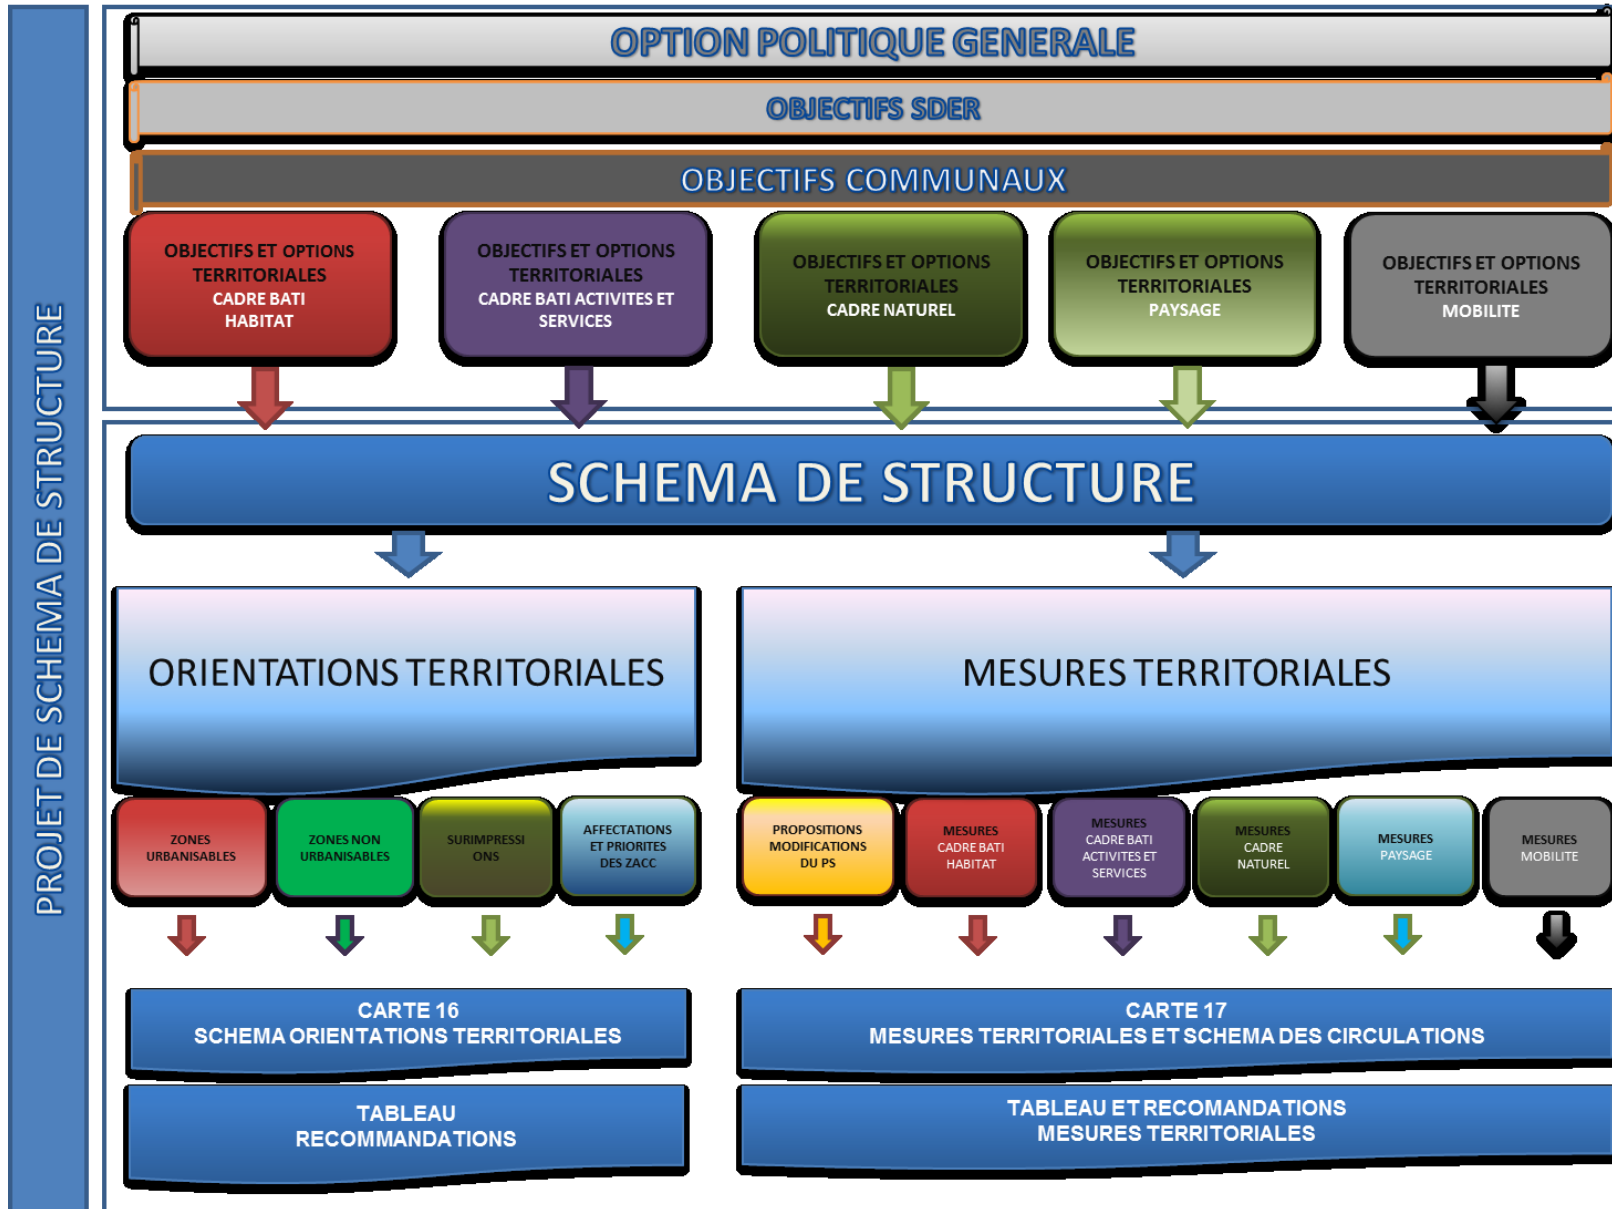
PROJET DE SCHEMA DE STRUCTURE

OPTION POLITIQUE GENERALE

OBJECTIFS SDER

OBJECTIFS COMMUNAUX

OBJECTIFS ET OPTIONS TERRITORIALES
CADRE BATI
HABITAT

OBJECTIFS ET OPTIONS TERRITORIALES
CADRE BATI ACTIVITES ET SERVICES

OBJECTIFS ET OPTIONS TERRITORIALES
CADRE NATUREL

OBJECTIFS ET OPTIONS TERRITORIALES
PAYSAGE

OBJECTIFS ET OPTIONS TERRITORIALES
MOBILITE

SCHEMA DE STRUCTURE

ORIENTATIONS TERRITORIALES

MESURES TERRITORIALES

ZONES URBANISABLES

ZONES NON URBANISABLES

SURIMPRESSIONS

AFFECTATIONS ET PRIORITES DES ZACC

PROPOSITIONS MODIFICATIONS DU PS

MESURES CADRE BATI HABITAT

MESURES CADRE BATI ACTIVITES ET SERVICES

MESURES CADRE NATUREL

MESURES PAYSAGE

MESURES MOBILITE

CARTE 16
SCHEMA ORIENTATIONS TERRITORIALES

CARTE 17
MESURES TERRITORIALES ET SCHEMA DES CIRCULATIONS

TABLEAU
RECOMMANDATIONS

TABLEAU ET RECOMANDATIONS
MESURES TERRITORIALES